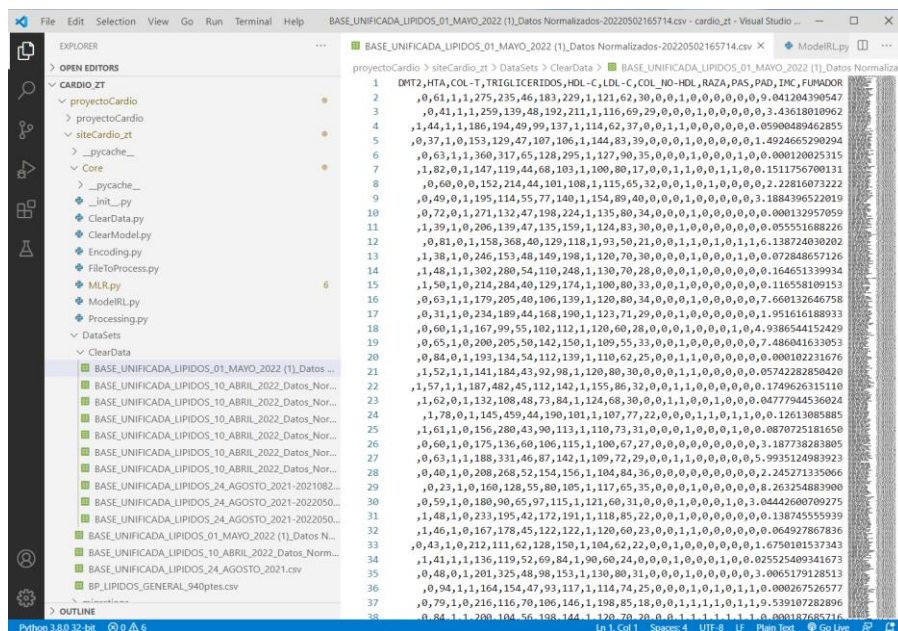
File Edit Selection View Go Run Terminal Help BASE_UNIFICADA_LIPIDOS_01_MAYO_2022 (1)_Datos Normalizados-20220502165714.csv - cardio_zt - Visual Studio ...

EXPLORER ...
> OPEN EDITORS
∨ CARDIO_ZT
∨ proyectoCardio
> proyectoCardio
∨ siteCardio_zt
> __pycache__
∨ Core
> __pycache__
__init__.py
ClearData.py
ClearModel.py
Encoding.py
FileToProcess.py
MLR.py 6
ModelRL.py
Processing.py
∨ DataSets
∨ ClearData
BASE_UNIFICADA_LIPIDOS_01_MAYO_2022 (1)_Datos ...
BASE_UNIFICADA_LIPIDOS_10_ABRIL_2022_Datos_Nor...
BASE_UNIFICADA_LIPIDOS_10_ABRIL_2022_Datos_Nor...
BASE_UNIFICADA_LIPIDOS_10_ABRIL_2022_Datos_Nor...
BASE_UNIFICADA_LIPIDOS_10_ABRIL_2022_Datos_Nor...
BASE_UNIFICADA_LIPIDOS_10_ABRIL_2022_Datos_Nor...
BASE_UNIFICADA_LIPIDOS_10_ABRIL_2022_Datos_Nor...
BASE_UNIFICADA_LIPIDOS_24_AGOSTO_2021-2021082...
BASE_UNIFICADA_LIPIDOS_24_AGOSTO_2021-2022050...
BASE_UNIFICADA_LIPIDOS_24_AGOSTO_2021-2022050...
BASE_UNIFICADA_LIPIDOS_01_MAYO_2022 (1)_Datos N...
BASE_UNIFICADA_LIPIDOS_10_ABRIL_2022_Datos_Norm...
BASE_UNIFICADA_LIPIDOS_24_AGOSTO_2021.csv
BP_LIPIDOS_GENERAL_940ptes.csv
> OUTLINE

BASE_UNIFICADA_LIPIDOS_01_MAYO_2022 (1)_Datos Normalizados-20220502165714.csv × ModelRL.py

proyectoCardio > siteCardio_zt > DataSets > ClearData > BASE_UNIFICADA_LIPIDOS_01_MAYO_2022 (1)_Datos Normaliza

1 DMT2,HTA,COL-T,TRIGLICERIDOS,HDL-C,LDL-C,COL_NO-HDL,RAZA,PAS,PAD,IMC,FUMADOR
2 ,0,61,1,1,275,235,46,183,229,1,121,62,30,0,0,1,0,0,0,0,0,0,9.041204390547
3 ,0,41,1,1,259,139,48,192,211,1,116,69,29,0,0,0,1,0,0,0,0,0,3.43618010962
4 ,1,44,1,1,186,194,49,99,137,1,114,62,37,0,0,1,1,0,0,0,0,0,0.05900489462855
5 ,0,37,1,0,153,129,47,107,106,1,144,83,39,0,0,0,1,0,0,0,0,0,1.4924665290294
6 ,0,63,1,1,360,317,65,128,295,1,127,90,35,0,0,0,1,0,0,0,1,0,0.000120025315
7 ,1,82,0,1,147,119,44,68,103,1,100,80,17,0,0,1,1,0,0,1,1,0,0.1511756700131
8 ,0,60,0,0,152,214,44,101,108,1,115,65,32,0,0,1,0,1,0,0,0,0,2.22816073222
9 ,0,49,0,1,195,114,55,77,140,1,154,89,40,0,0,0,1,0,0,0,0,0,3.1884396522019
10 ,0,72,0,1,271,132,47,198,224,1,135,80,34,0,0,0,1,0,0,0,0,0,0.000132957059
11 ,1,39,1,0,206,139,47,135,159,1,124,83,30,0,0,1,0,0,0,0,0,0,0.055551688226
12 ,0,81,0,1,158,368,40,129,118,1,93,50,21,0,0,1,1,0,1,0,1,1,6.138724030202
13 ,1,38,1,0,246,153,48,149,198,1,120,70,30,0,0,0,1,0,0,0,1,0,0.072848657126
14 ,1,48,1,1,302,280,54,110,248,1,130,70,28,0,0,0,1,0,0,0,0,0,0.164651339934
15 ,1,50,1,0,214,284,40,129,174,1,100,80,33,0,0,1,0,0,0,0,0,0,0.116558109153
16 ,0,63,1,1,179,205,40,106,139,1,120,80,34,0,0,0,1,0,0,0,0,0,7.660132646758
17 ,0,31,1,0,234,189,44,168,190,1,123,71,29,0,0,1,0,0,0,0,0,1,1.951616188933
18 ,0,60,1,1,167,99,55,102,112,1,120,60,28,0,0,0,1,0,0,0,0,1,0,4.9386544152429
19 ,0,65,1,0,200,205,50,142,150,1,109,55,33,0,0,1,0,0,0,0,0,7.486041633053
20 ,0,84,0,1,193,134,54,112,139,1,110,62,25,0,0,1,1,0,0,0,0,0,0.000122231676
21 ,1,52,1,1,141,184,43,92,98,1,120,80,30,0,0,0,1,1,0,0,0,0,0.05742282850420
22 ,1,57,1,1,187,482,45,112,142,1,155,86,32,0,0,1,1,0,0,0,0,0,0.1749626315110
23 ,1,62,0,1,132,108,48,73,84,1,124,68,30,0,0,1,1,0,0,1,0,0,0.04777944536024
24 ,1,78,0,1,145,459,44,190,101,1,107,77,22,0,0,0,1,1,0,1,1,1,0,0.12613085885
25 ,1,61,1,0,156,280,43,90,113,1,110,73,31,0,0,0,1,0,0,0,1,0,0.0870725181650
26 ,0,60,1,0,175,136,60,106,115,1,100,67,27,0,0,0,0,0,0,0,0,3.187738283805
27 ,0,63,1,1,188,331,46,87,142,1,109,72,29,0,0,1,1,0,0,0,0,0,5.9935124983923
28 ,0,40,1,0,208,268,52,154,156,1,104,84,36,0,0,0,0,0,0,0,0,0,2.245271335066
29 ,0,23,1,0,160,128,55,80,105,1,117,65,35,0,0,0,1,0,0,0,0,0,8.263254883900
30 ,0,59,1,0,180,90,65,97,115,1,121,60,31,0,0,0,1,0,0,0,1,0,3.04442600709275
31 ,1,48,1,0,233,195,42,172,191,1,118,85,22,0,0,0,1,0,0,0,0,0,0.138745555939
32 ,1,46,1,0,167,178,45,122,122,1,120,60,23,0,0,1,1,0,0,0,0,0,0.064927867836
33 ,0,43,1,0,212,111,62,128,150,1,104,62,22,0,0,1,0,0,0,0,0,0,1.6750101537343
34 ,1,41,1,1,136,119,52,69,84,1,90,60,24,0,0,0,1,0,0,0,1,0,0.025525409341673
35 ,0,48,0,1,201,325,48,98,153,1,130,80,31,0,0,0,1,0,0,0,0,0,3.0065179128513
36 ,0,94,1,1,164,154,47,93,117,1,114,74,25,0,0,0,1,0,1,0,1,1,0,0.000267526577
37 ,0,79,1,0,216,116,70,106,146,1,198,85,18,0,0,1,1,1,1,1,0,1,1,9.539107282896
38 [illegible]

Python 3.8.0 32-bit ⊗ 0 ⚠ 6 Ln 1, Col 1 Spaces: 4 UTF-8 LF Plain Text Go Live